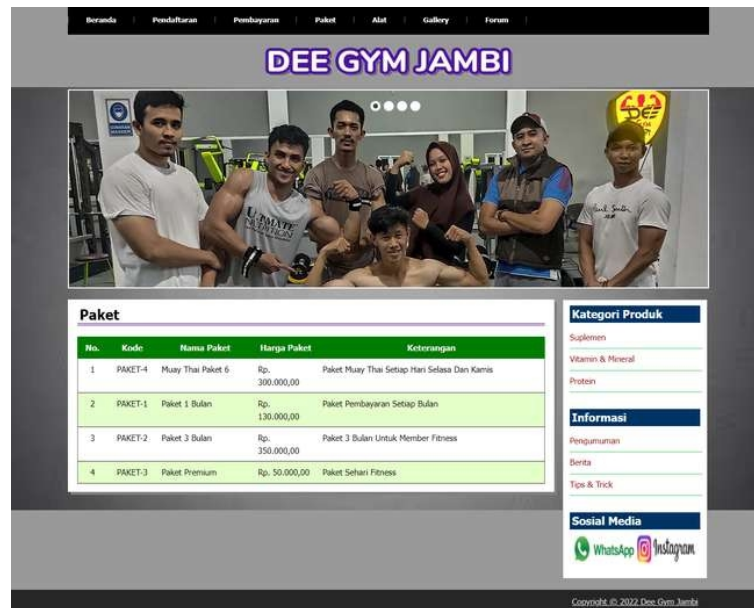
Beranda | Pendaftaran | Pembayaran | Paket | Alat | Gallery | Forum

DEE GYM JAMBI

Paket

| No. | Kode | Nama Paket | Harga Paket | Keterangan |
|---|---|---|---|---|
| 1 | PAKET-4 | Muay Thai Paket 6 | Rp. 300.000,00 | Paket Muay Thai Setiap Hari Selasa Dan Kamis |
| 2 | PAKET-1 | Paket 1 Bulan | Rp. 130.000,00 | Paket Pembayaran Setiap Bulan |
| 3 | PAKET-2 | Paket 3 Bulan | Rp. 350.000,00 | Paket 3 Bulan Untuk Member Fitness |
| 4 | PAKET-3 | Paket Premium | Rp. 50.000,00 | Paket Sehari Fitness |

Kategori Produk
Suplemen
Vitamin & Mineral
Protein

Informasi
Pengumuman
Berita
Tips & Trick

Sosial Media
WhatsApp Instagram

Copyright © 2022 Dee Gym Jambi